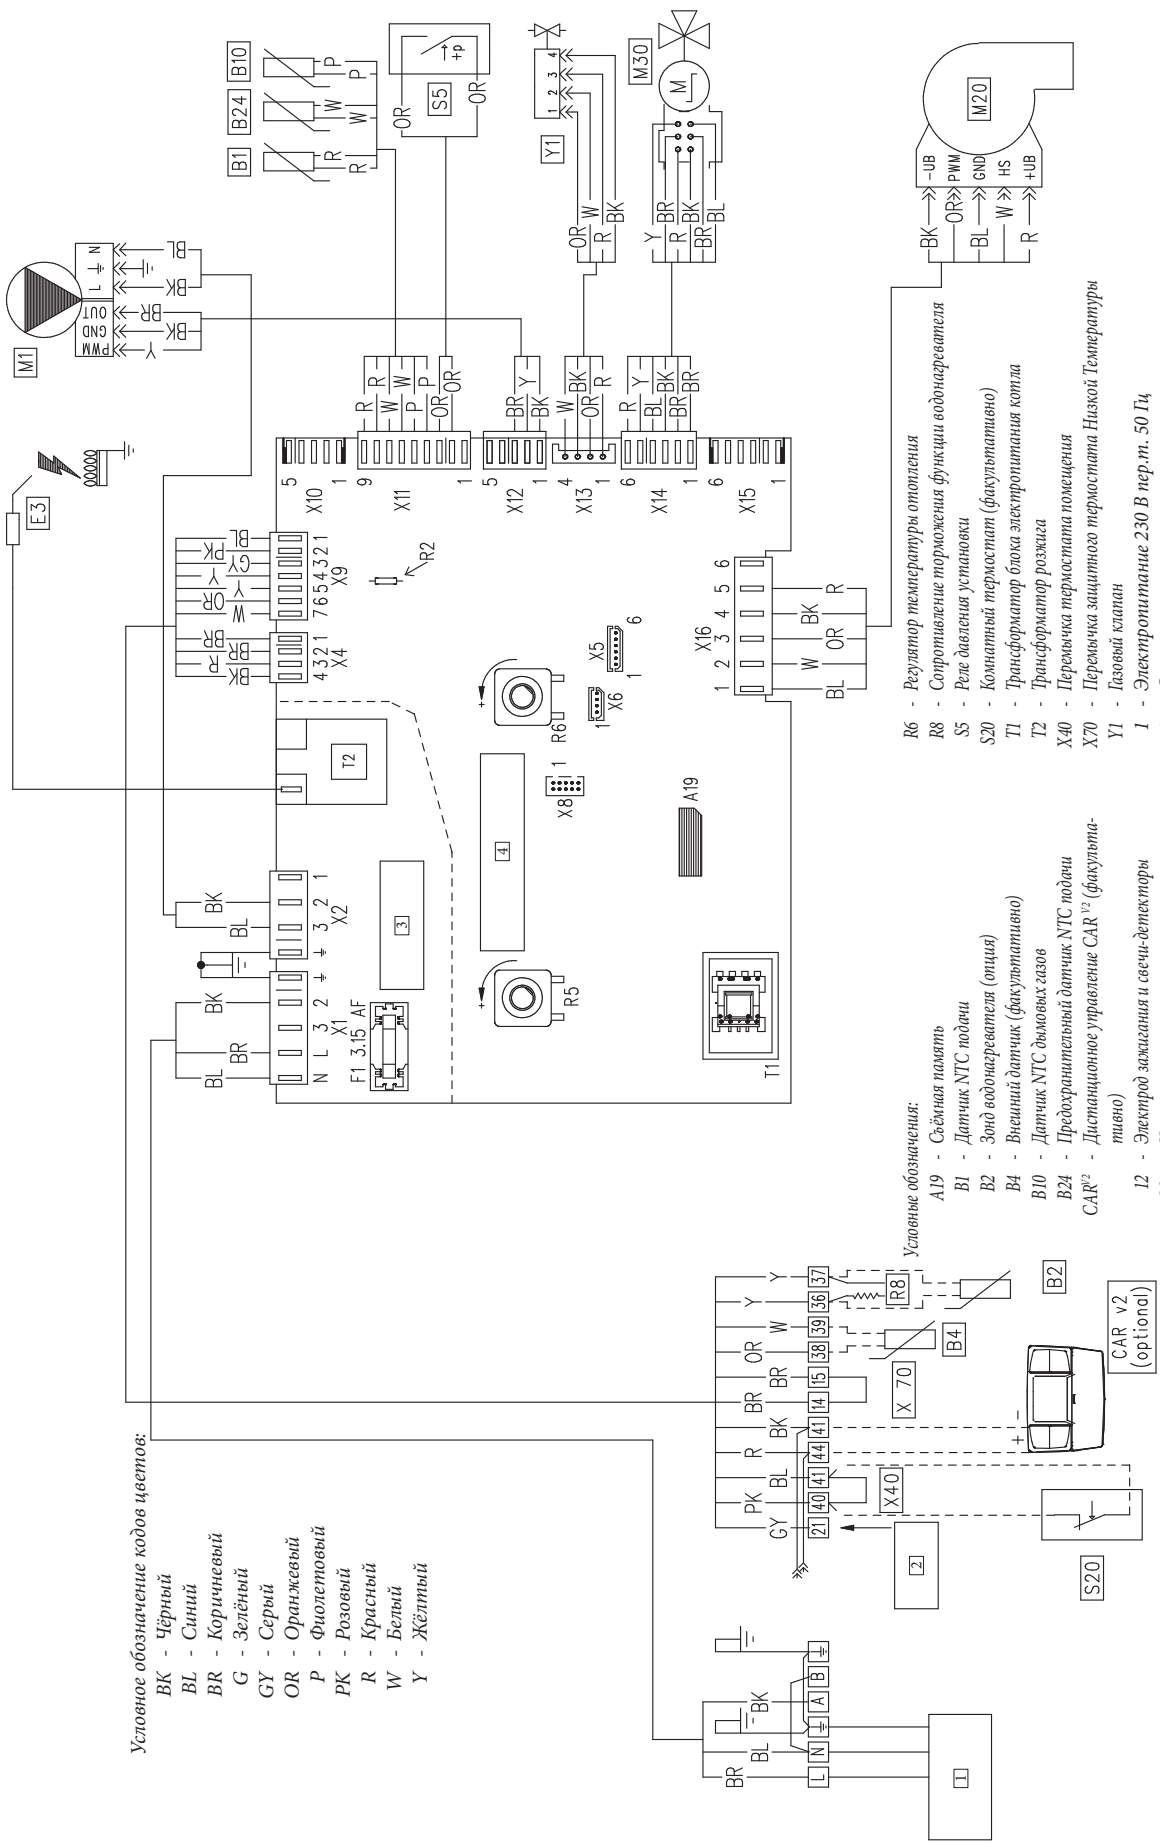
Условное обозначение кодов цветов:
BK - Чёрный
BL - Синий
BR - Коричневый
G - Зелёный
GY - Серый
OR - Оранжевый
P - Фиолетовый
PK - Розовый
R - Красный
W - Белый
Y - Жёлтый

Условные обозначения:
A19 - Съёмная память
B1 - Датчик NTC подачи
B2 - Зонд водонагревателя (опция)
B4 - Внешний датчик (факультативно)
B10 - Датчик NTC дымовых газов
B24 - Предохранительный датчик NTC подачи
CAR$^{V2}$ - Дистанционное управление CAR$^{V2}$ (факультативно)
I2 - Электрод зажигания и свечи-детекторы

R6 - Регулятор температуры отопления
R8 - Сопротивление торможения функции водонагревателя
S5 - Реле давления установки
S20 - Комнатный термостат (факультативно)
T1 - Трансформатор блока электропитания котла
T2 - Трансформатор розжига
X40 - Перемычка термостата помещения
X70 - Перемычка защитного термостата Низкой Температуры
Y1 - Газовый клапан
1 - Электропитание 230 В пер.т. 50 Гц

M1
PWM GND OUT L N
Y BK BR BK BL
E3
B1 B24 B10
R R W W P P
S5
OR OR +p
Y1
1 2 3 4
OR W R BK
M30
M
Y R BR BK BR BL
M20
-UB PWM GND HS +UB
BK OR BL W R
X10 5 1
X11 9 1
R W P OR
X12 5 1
BR BK Y
X13 4 1
W BK OR R
X14 6 1
R Y BL BK BR BR
X15 6 1
X4 4 3 2 1
BK R BR BR
X9 7 6 5 4 3 2 1
W OR Y Y GY PK BL
R2
X5 6 1
X6 1
R6
X8
A19
4
T2
X16 1 2 3 4 5 6
BL W OR BK R
X2 3 2 1
BL BK
X1 N L 3 2
BL BR BK
F1 3.15 AF
3
R5
T1
1
L N A B
BR BL BK
2
S20
GY PK BL R BK BR BR OR W Y Y
21 40 41 44 41 14 15 38 39 36 37
X40
X 70
B4
R8
B2
CAR v2 (optional)
+ -